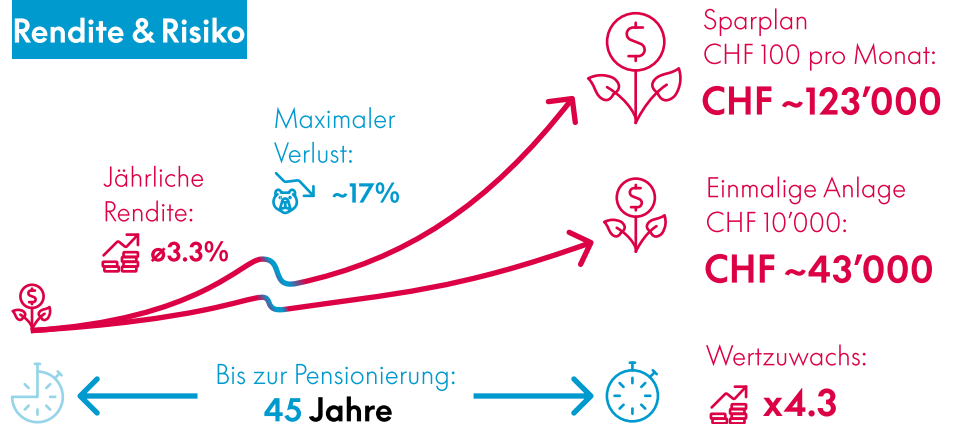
Rendite & Risiko

Jährliche Rendite:
ø3.3%

Maximaler Verlust:
~17%

Sparplan
CHF 100 pro Monat:
CHF ~123'000

Einmalige Anlage
CHF 10'000:
CHF ~43'000

Bis zur Pensionierung:
45 Jahre

Wertzuwachs:
x4.3